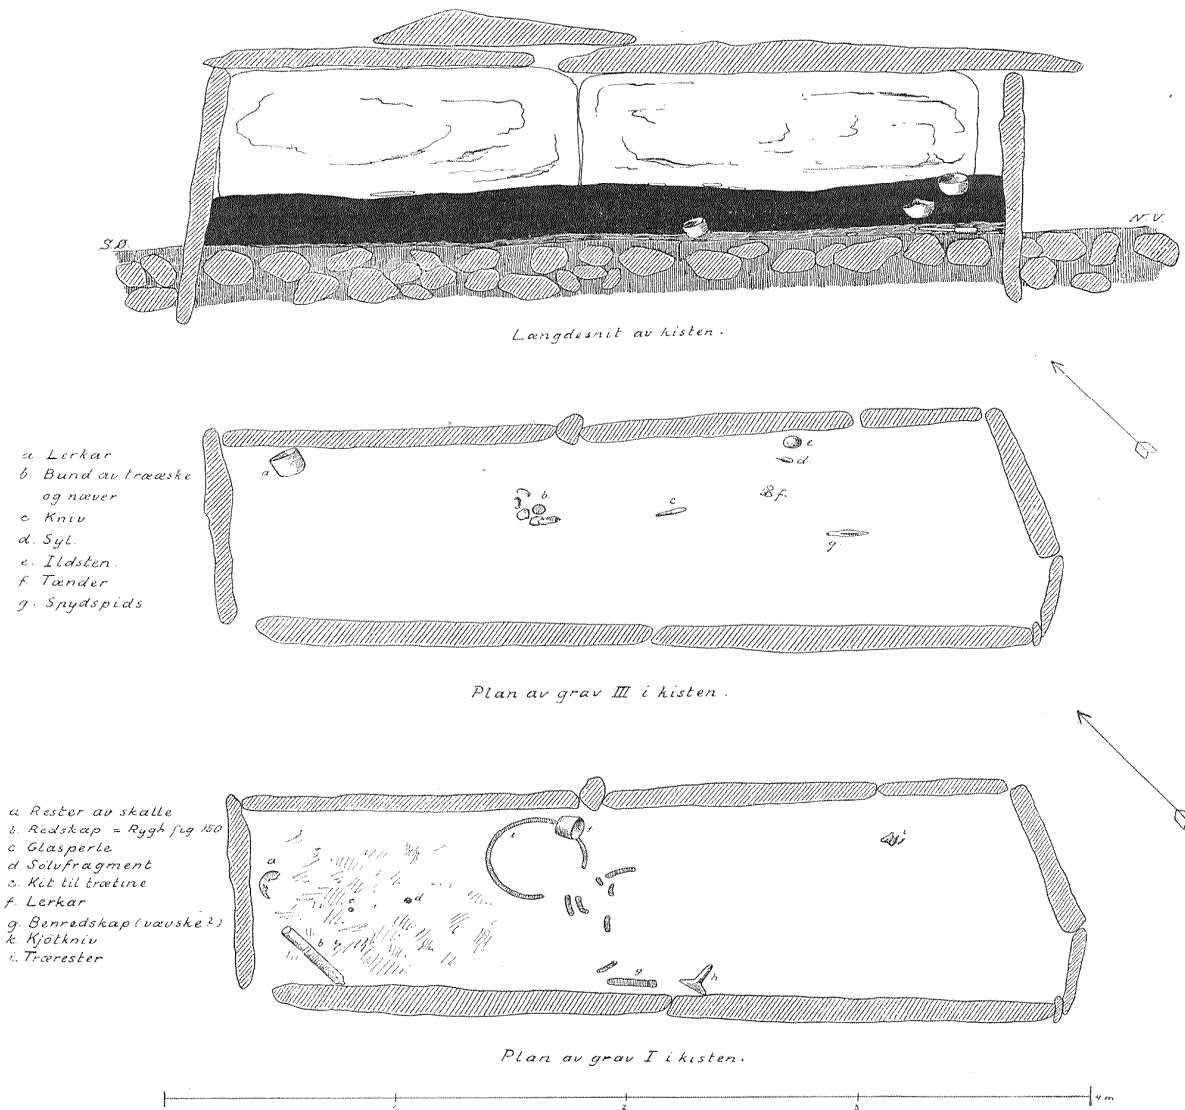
S.Ø.

N.V.

Længdesnit av kisten.

a. Lerkar
b. Bund av træske og næver
c. Kniv
d. Syl.
e. Ildsten.
f. Tænder
g. Spydspids

a

b.

c

d

e

f.

g

Plan av grav III i kisten.

a. Rester av skalle
b. Redskap = Rygh fig 150
c. Glasperle
d. Sølvfragment
e. Kit til trætine
f. Lerkar
g. Benredskap (væuske?)
h. Kjötkniv
i. Trærester

a

b

c

d

e

f

g

h

i

Plan av grav I i kisten.

1

2

3

4 m